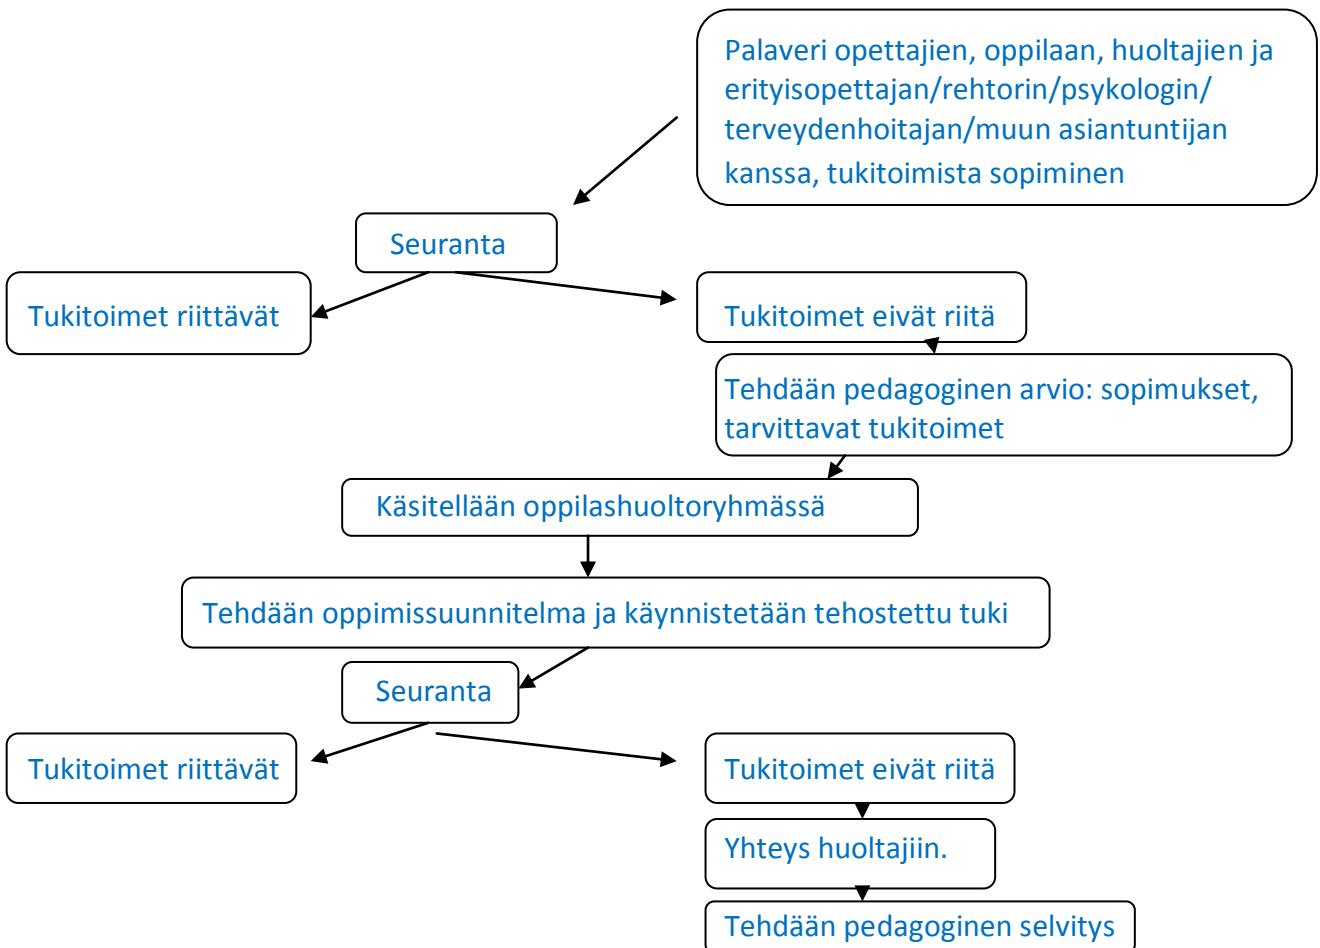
Palaveri opettajien, oppilaan, huoltajien ja erityisopettajan/rehtorin/psykologin/ terveydenhoitajan/muun asiantuntijan kanssa, tukitoimista sopiminen

Seuranta

Tukitoimet riittävät

Tukitoimet eivät riitä

Tehdään pedagoginen arvio: sopimukset, tarvittavat tukitoimet

Käsitellään oppilashuoltoryhmässä

Tehdään oppimissuunnitelma ja käynnistetään tehostettu tuki

Seuranta

Tukitoimet riittävät

Tukitoimet eivät riitä

Yhteys huoltajiin.

Tehdään pedagoginen selvitys